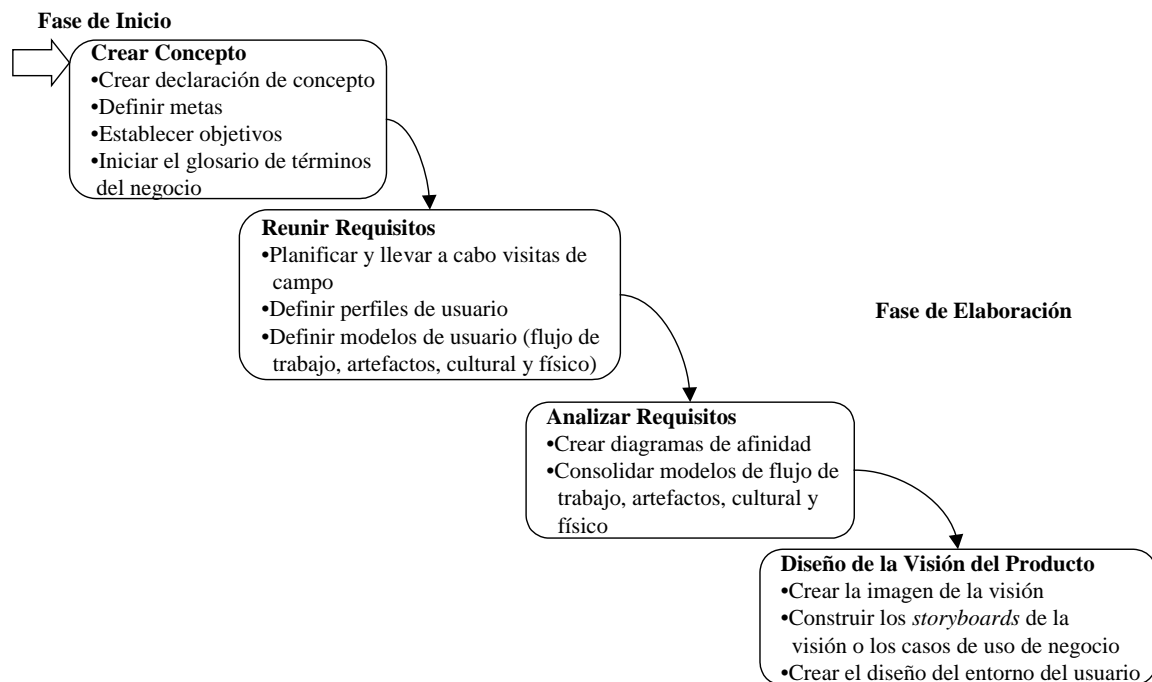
Fase de Inicio

Crear Concepto
•Crear declaración de concepto
•Definir metas
•Establecer objetivos
•Iniciar el glosario de términos del negocio

Reunir Requisitos
•Planificar y llevar a cabo visitas de campo
•Definir perfiles de usuario
•Definir modelos de usuario (flujo de trabajo, artefactos, cultural y físico)

Fase de Elaboración

Analizar Requisitos
•Crear diagramas de afinidad
•Consolidar modelos de flujo de trabajo, artefactos, cultural y físico

Diseño de la Visión del Producto
•Crear la imagen de la visión
•Construir los storyboards de la visión o los casos de uso de negocio
•Crear el diseño del entorno del usuario